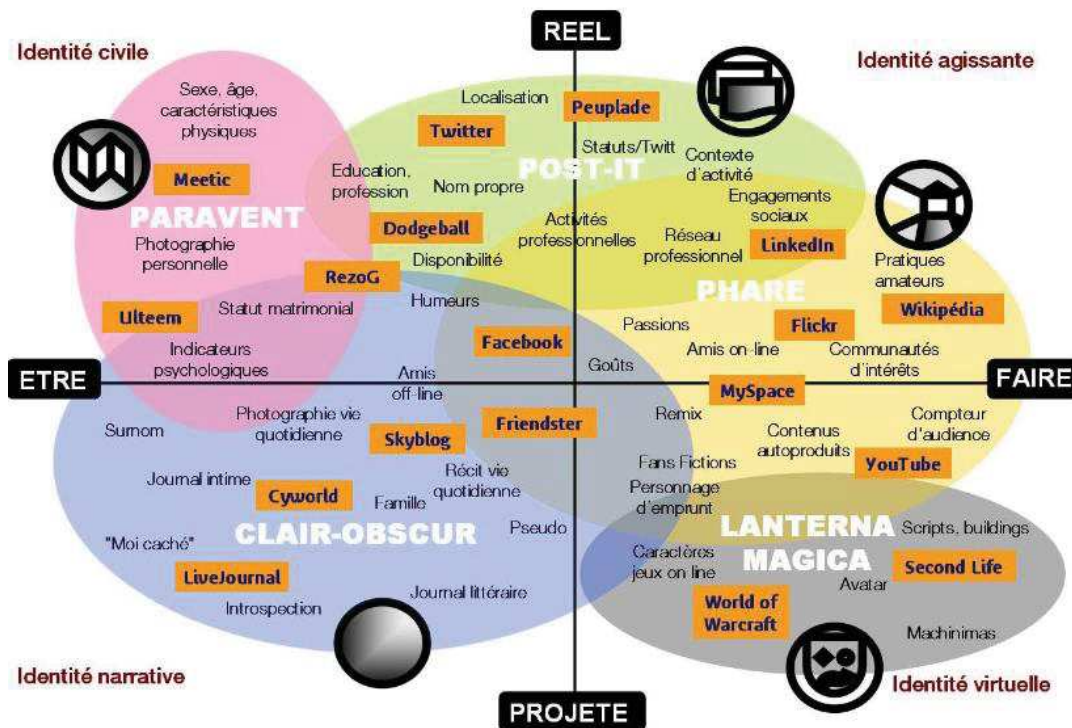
REEL

Identité civile

Identité agissante

Sexe, âge, caractéristiques physiques

Localisation

Peuplade

Twitter

Statuts/Twitt

Contexte d'activité

POST-IT

Meetic

Education, profession

Nom propre

Engagements sociaux

PARAVENT

Dodgeball

Activités professionnelles

Réseau professionnel

LinkedIn

Photographie personnelle

Disponibilité

Pratiques amateurs

RezoG

PHARE

Humeurs

Wikipédia

Ulteem

Statut matrimonial

Passions

Flickr

Facebook

Indicateurs psychologiques

Amis on-line

Communautés d'intérêts

Goûts

ETRE

Amis off-line

MySpace

FAIRE

Photographie vie quotidienne

Remix

Compteur d'audience

Surnom

Skyblog

Friendster

Contenus autoproduits

Fans Fictions

YouTube

Journal intime

Récit vie quotidienne

Cyworld

Famille

Personnage d'emprunt

CLAIR-OBSCUR

Pseudo

LANTERNA MAGICA

Scripts, buildings

"Moi caché"

Caractères jeux on line

Second Life

LiveJournal

Avatar

Journal littéraire

World of Warcraft

Introspection

Machinimas

Identité narrative

Identité virtuelle

PROJETE